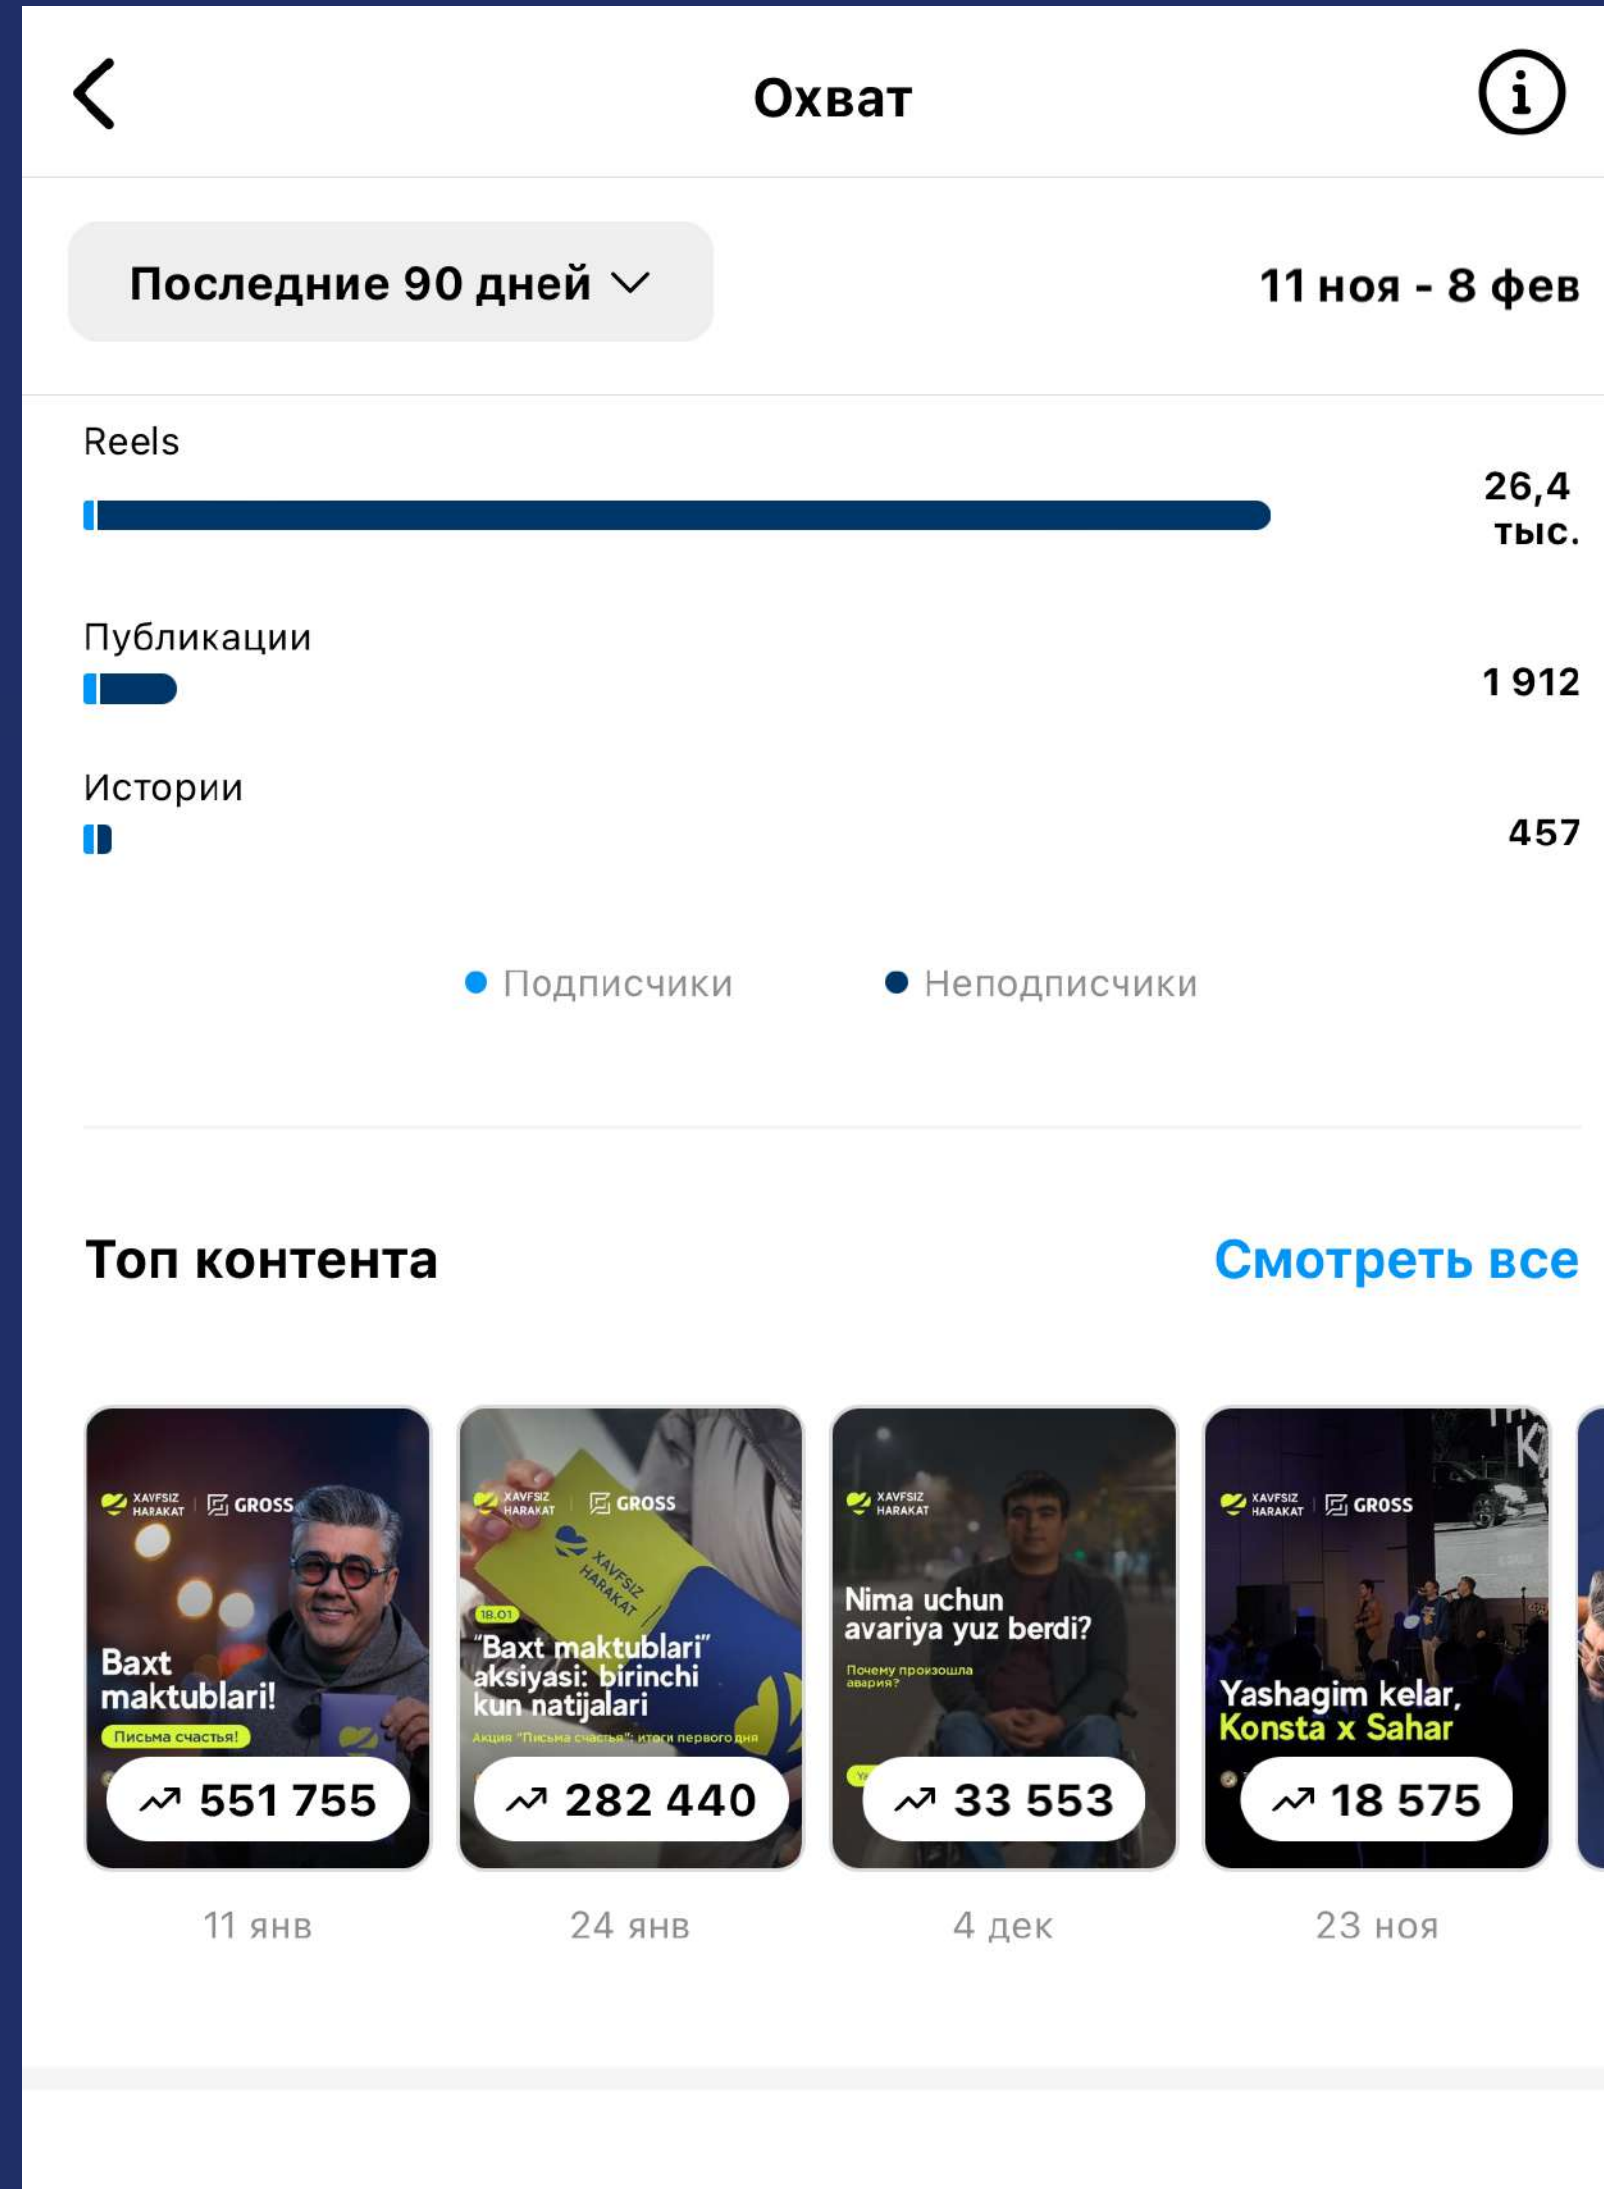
Охват

Последние 90 дней

11 ноя - 8 фев

Reels
26,4 тыс.

Публикации
1 912

Истории
457

Подписчики
Неподписчики

Топ контента
Смотреть все

XAVFSIZ HARAKAT | GROSS
Baxt maktublari!
Письма счастья!
551 755
11 янв

XAVFSIZ HARAKAT | GROSS
XAVFSIZ HARAKAT
18.01
"Baxt maktublari" aksiyasi: birinchi kun natijalari
Акция "Письма счастья": итоги первого дня
282 440
24 янв

XAVFSIZ HARAKAT
Nima uchun avariya yuz berdi?
Почему произошла авария?
33 553
4 дек

XAVFSIZ HARAKAT | GROSS
Yashagim kelar, Konsta x Sahar
18 575
23 ноя